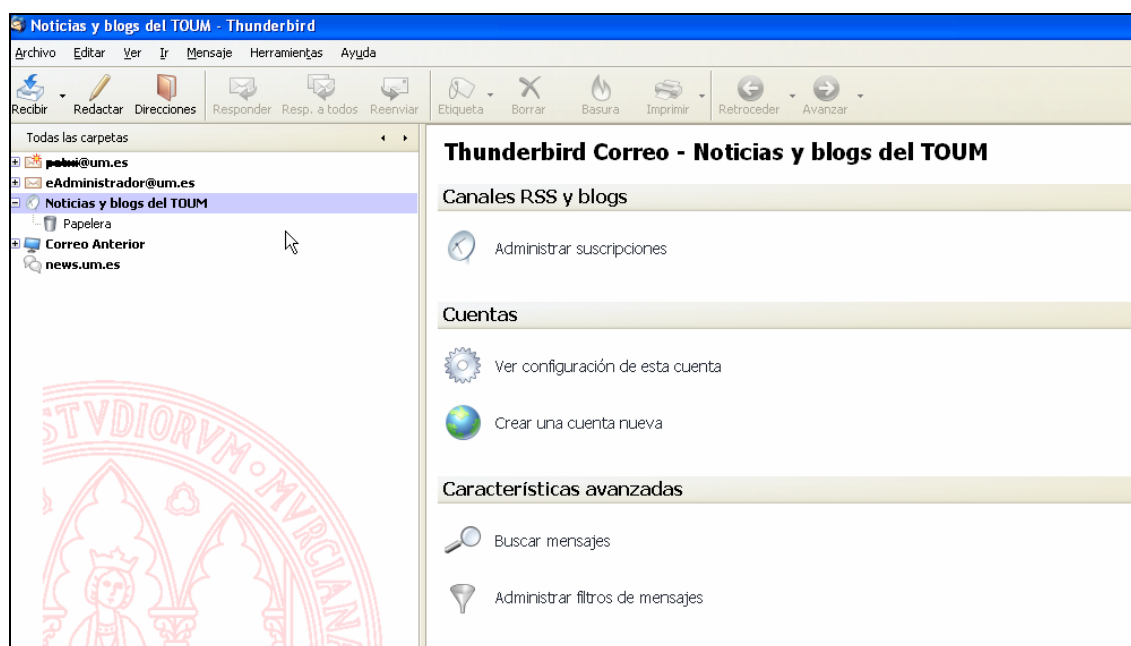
Noticias y blogs del TOUM - Thunderbird

Archivo Editar Ver Ir Mensaje Herramientas Ayuda

Recibir Redactar Direcciones Responder Resp. a todos Reenviar Etiqueta Borrar Basura Imprimir Retroceder Avanzar

Todas las carpetas

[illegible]@um.es
eAdministrador@um.es
Noticias y blogs del TOUM
Papelera
Correo Anterior
news.um.es

STVDIORVM MVRCIAN

Thunderbird Correo - Noticias y blogs del TOUM

Canales RSS y blogs

Administrar suscripciones

Cuentas

Ver configuración de esta cuenta

Crear una cuenta nueva

Características avanzadas

Buscar mensajes

Administrar filtros de mensajes